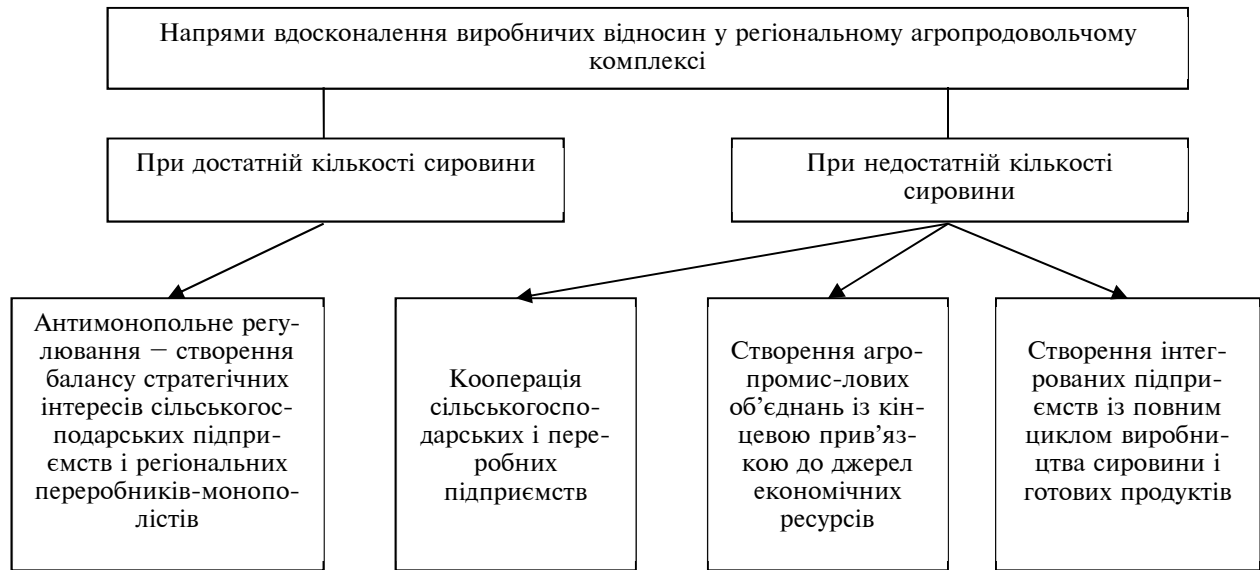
Напрями вдосконалення виробничих відносин у регіональному агропродовольчому комплексі

При достатній кількості сировини

При недостатній кількості сировини

Антимонопольне регулювання – створення балансу стратегічних інтересів сільськогосподарських підприємств і регіональних переробників-монополістів

Кооперація сільськогосподарських і переробних підприємств

Створення агропромис-лових об'єднань із кінцевою прив'язкою до джерел економічних ресурсів

Створення інтегрованих підприємств із повним циклом виробництва сировини і готових продуктів